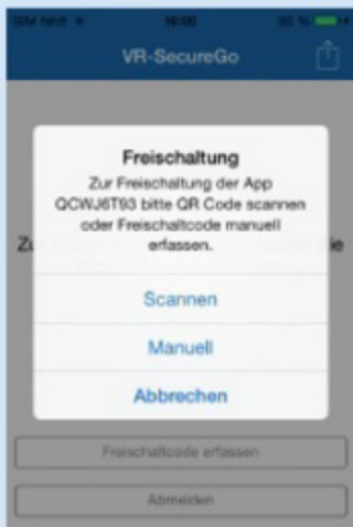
SIM fehlt
16:00
95 %

VR-SecureGo

Freischaltung

Zur Freischaltung der App QCWJ6T93 bitte QR Code scannen oder Freischaltcode manuell erfassen.

Zu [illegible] ie

Scannen

Manuell

Abbrechen

Freischaltcode erfassen

Abmelden